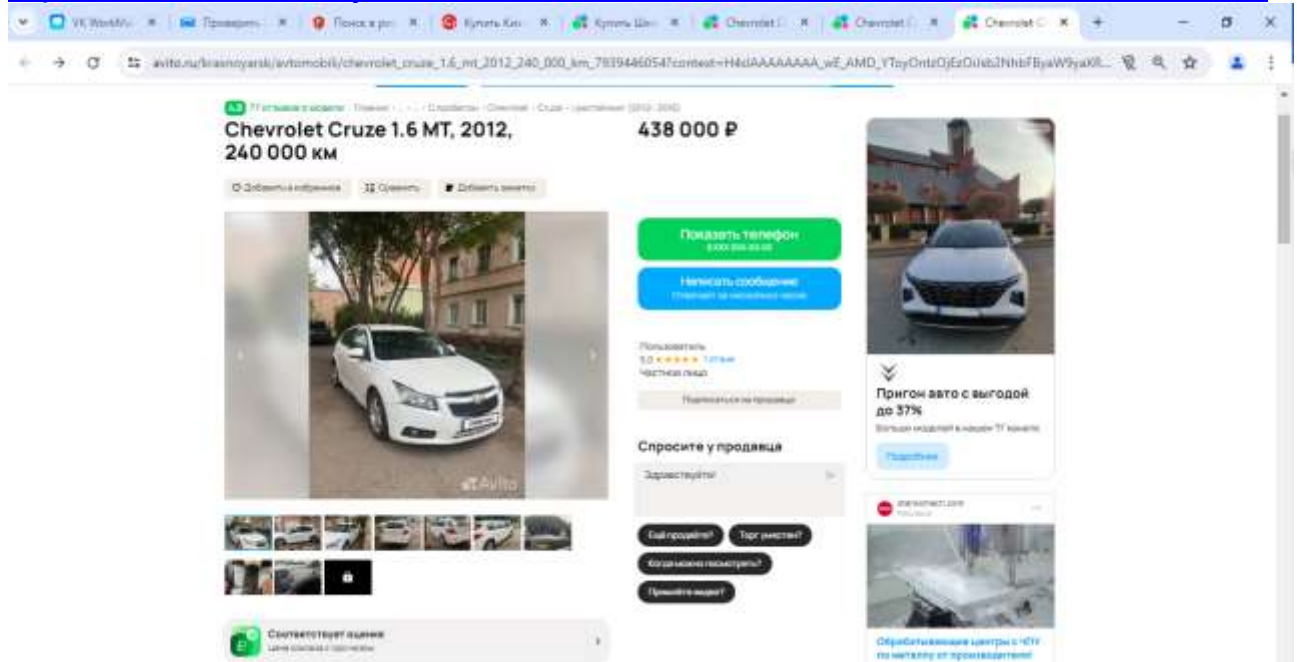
VK WorkMv | Проверить | Поиск в ро | Купить Кл | Купить Ши | Chevrolet | Chevrolet | Chevrolet

avito.ru/krasnoyarsk/avtomobili/chevrolet_cruze_1.6_mt_2012_240_000_km_7939446054?context=H4sIAAAAAAAA_wE_AMD_YToyOntzOjEzOiJsb2NhbFByaW9yaXR...

4.8 77 отзывов о модели · Главная · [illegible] · Chevrolet · Cruze · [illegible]

Chevrolet Cruze 1.6 MT, 2012, 240 000 км

438 000 ₽

Добавить в избранное | Сравнить | Добавить заметку

Avito

Показать телефон
8 XXX XXX-XX-XX

Написать сообщение
Отвечает за несколько часов

Пользователь
5.0 ★★★★★ 1 отзыв
Частное лицо

Подписаться на продавца

Спросите у продавца

Здравствуйте!

Ещё продаёте? | Торг уместен? | Когда можно посмотреть? | Пришлёте видео?

Соответствует оценке
Цена сравнима с похожими

Пригон авто с выгодой до 37%
Больше моделей в нашем ТГ канале
Подробнее

stankomach.com
Реклама

Обрабатывающие центры с ЧПУ по металлу от производителя!